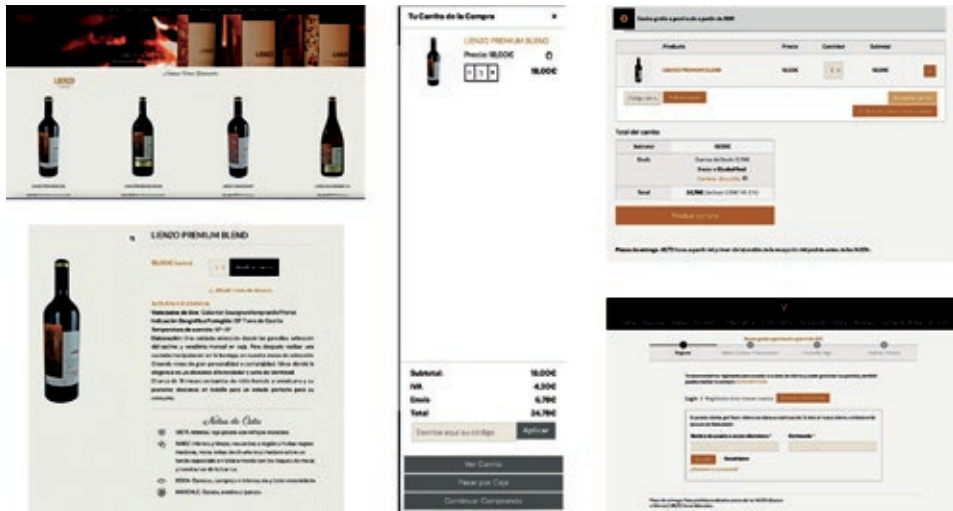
LIENZO

Nuestros Vinos Blancos

LIENZO PREMIUM BLEND

18,00€ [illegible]

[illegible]

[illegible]

Notas de Cata

VISTA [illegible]

NARIZ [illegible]

BOCA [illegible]

MARIDAJE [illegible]

Tu Carrito de la Compra ×

LIENZO PREMIUM BLEND

Precio: 18,00€

1

18,00€

Subtotal: 18,00€

IVA 4,30€

Envío 6,79€

Total 24,79€

Escribe aquí su código Aplicar

Ver Carrito

Pasar por Caja

Continuar Comprando

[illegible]

Producto Precio Cantidad Subtotal

LIENZO PREMIUM BLEND 18,00€ 18,00€

Código de cupón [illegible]

Total del carrito

| Subtotal | 18,00€ |
|---|---|
| Envío | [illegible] |
| Total | 24,79€ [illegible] |

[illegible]

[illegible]

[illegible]